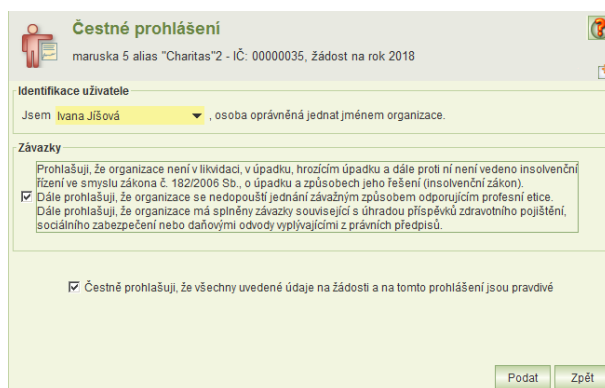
Čestné prohlášení
maruska 5 alias "Charitas"2 - IČ: 00000035, žádost na rok 2018

Identifikace uživatele
Jsem Ivana Jíšová , osoba oprávněná jednat jménem organizace.

Závazky
Prohlašuji, že organizace není v likvidaci, v úpadku, hrozícím úpadku a dále proti ní není vedeno insolvenční řízení ve smyslu zákona č. 182/2006 Sb., o úpadku a způsobech jeho řešení (insolvenční zákon).
Dále prohlašuji, že organizace se nedopouští jednání závažným způsobem odporujícím profesní etice.
Dále prohlašuji, že organizace má splněny závazky související s úhradou příspěvků zdravotního pojištění, sociálního zabezpečení nebo daňovými odvody vyplývajícími z právních předpisů.

Čestně prohlašuji, že všechny uvedené údaje na žádosti a na tomto prohlášení jsou pravdivé

Podat
Zpět